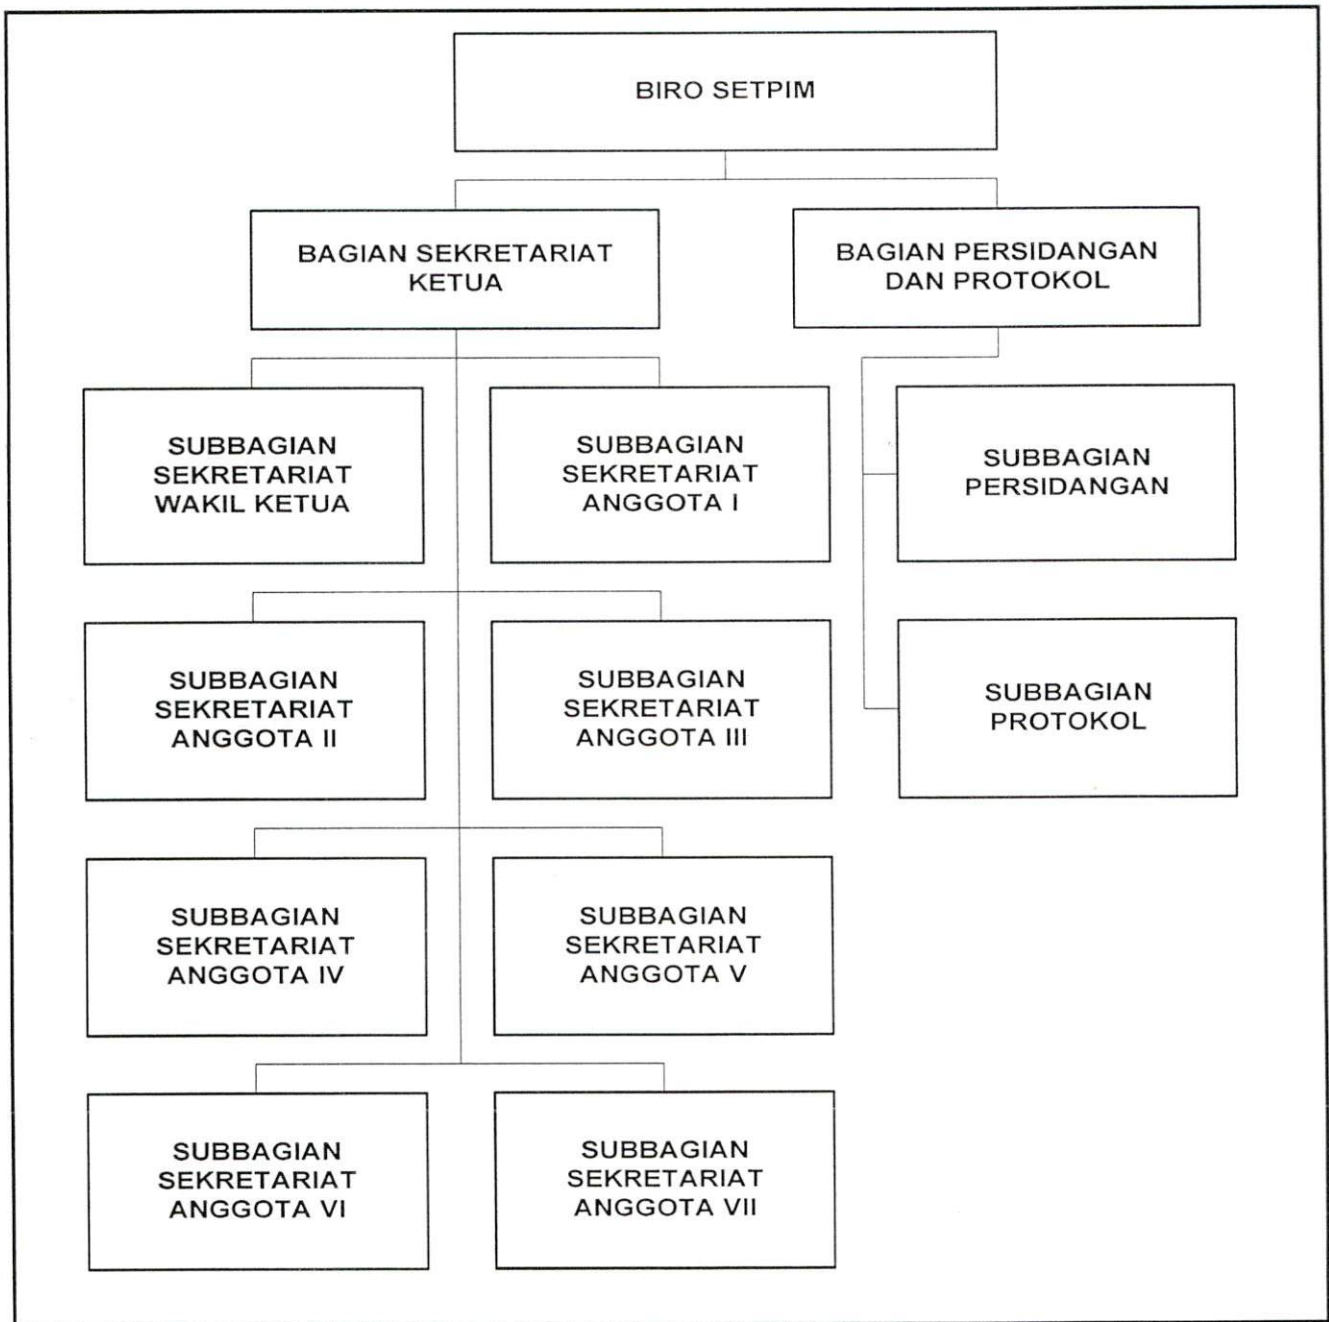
BIRO SETPIM

BAGIAN SEKRETARIAT KETUA

BAGIAN PERSIDANGAN DAN PROTOKOL

SUBBAGIAN SEKRETARIAT WAKIL KETUA

SUBBAGIAN SEKRETARIAT ANGGOTA I

SUBBAGIAN PERSIDANGAN

SUBBAGIAN SEKRETARIAT ANGGOTA II

SUBBAGIAN SEKRETARIAT ANGGOTA III

SUBBAGIAN PROTOKOL

SUBBAGIAN SEKRETARIAT ANGGOTA IV

SUBBAGIAN SEKRETARIAT ANGGOTA V

SUBBAGIAN SEKRETARIAT ANGGOTA VI

SUBBAGIAN SEKRETARIAT ANGGOTA VII